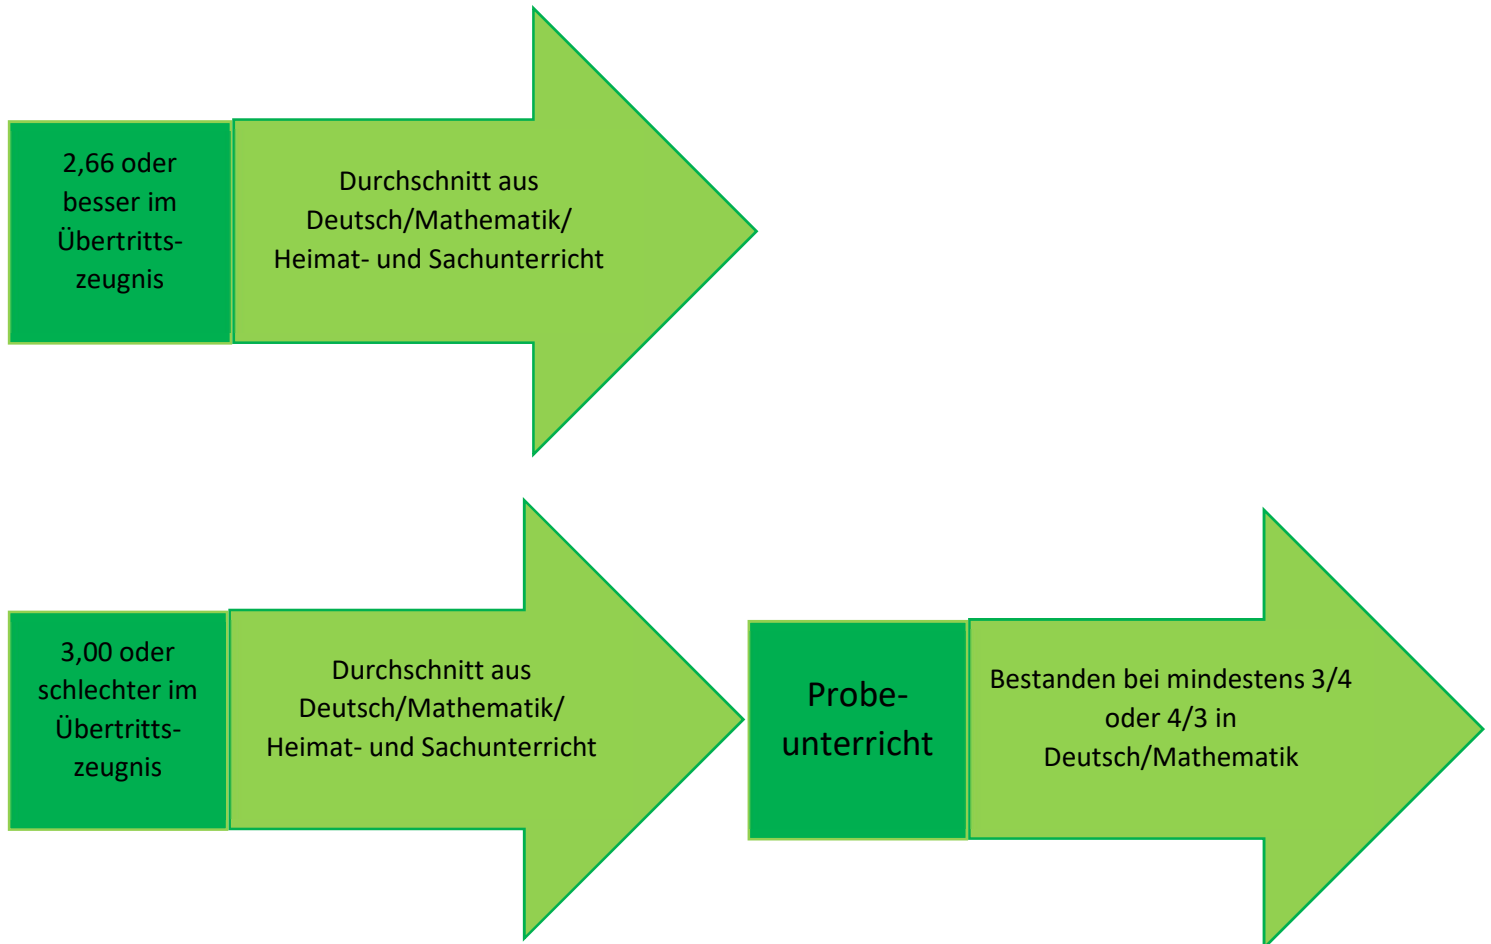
2,66 oder besser im Übertrittszeugnis

Durchschnitt aus Deutsch/Mathematik/ Heimat- und Sachunterricht

3,00 oder schlechter im Übertrittszeugnis

Durchschnitt aus Deutsch/Mathematik/ Heimat- und Sachunterricht

Probeunterricht

Bestanden bei mindestens 3/4 oder 4/3 in Deutsch/Mathematik